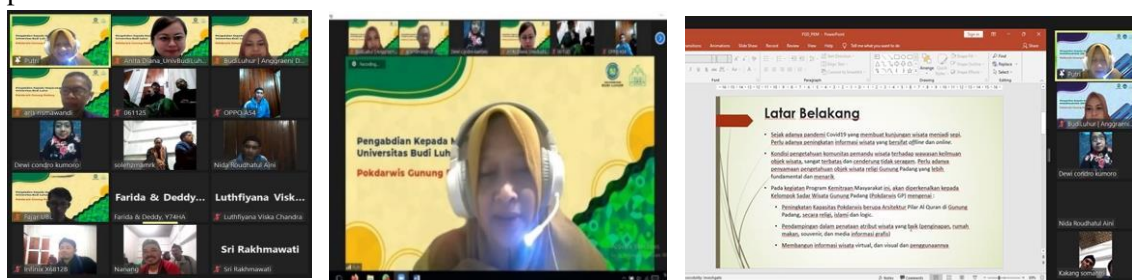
Putri
Anita Diana_UnivBudiLuh...
BudiLuhur | Anggraeni D...
arie mimawandi
061125
OPPO A54
Dewi condro kumoro
solehmamk
Nida Rouдhatul Aini
Farida & Deddy...
Luthfiyana Visk...
Farida & Deddy, Y74HA
Luthfiyana Viska Chandra
Fajar
Sri Rakhmawati
Infinix X6812B
Nanang
Sri Rakhmawati

Recording...
Pengabdian Kepada M
Universitas Budi Luh
Pokdarwis Gunung

Sign in
Animations Transitions Slide Show Record Review View Help Tell me what you want to do
Share
Find
Replace
Select
Editing
Font
Paragraph
Drawing
Arrange
Quick Styles

Latar Belakang

• Sejak adanya pandemi Covid19 yang membuat kunjungan wisata menjadi sepi. Perlu adanya peningkatan informasi wisata yang bersifat offline dan online.

• Kondisi pengetahuan komunitas pemandu wisata terhadap wawasan keilmuan objek wisata, sangat terbatas dan cenderung tidak seragam. Perlu adanya penyamaan pengetahuan objek wisata religi Gunung Padang yang lebih fundamental dan menarik

• Pada kegiatan Program Kemitraan Masyarakat ini, akan diperkenalkan kepada Kelompok Sadar Wisata Gunung Padang (Pokdarwis GP) mengenai :

• Peningkatan Kapasitas Pokdarwis berupa Arsitektur Pilar Al Quran di Gunung Padang, secara religi, islami dan logic.

• Pendampingan dalam penentuan atribut wisata yang baik (penginapan, rumah makan, souvenir, dan media informasi grafis)

• Membangun informasi wisata virtual, dan visual dan penggunaannya

Putri
BudiLuhur | Anggraeni
Dewi condro kumoro
Nida Roudhatul Aini
Kakang somantri